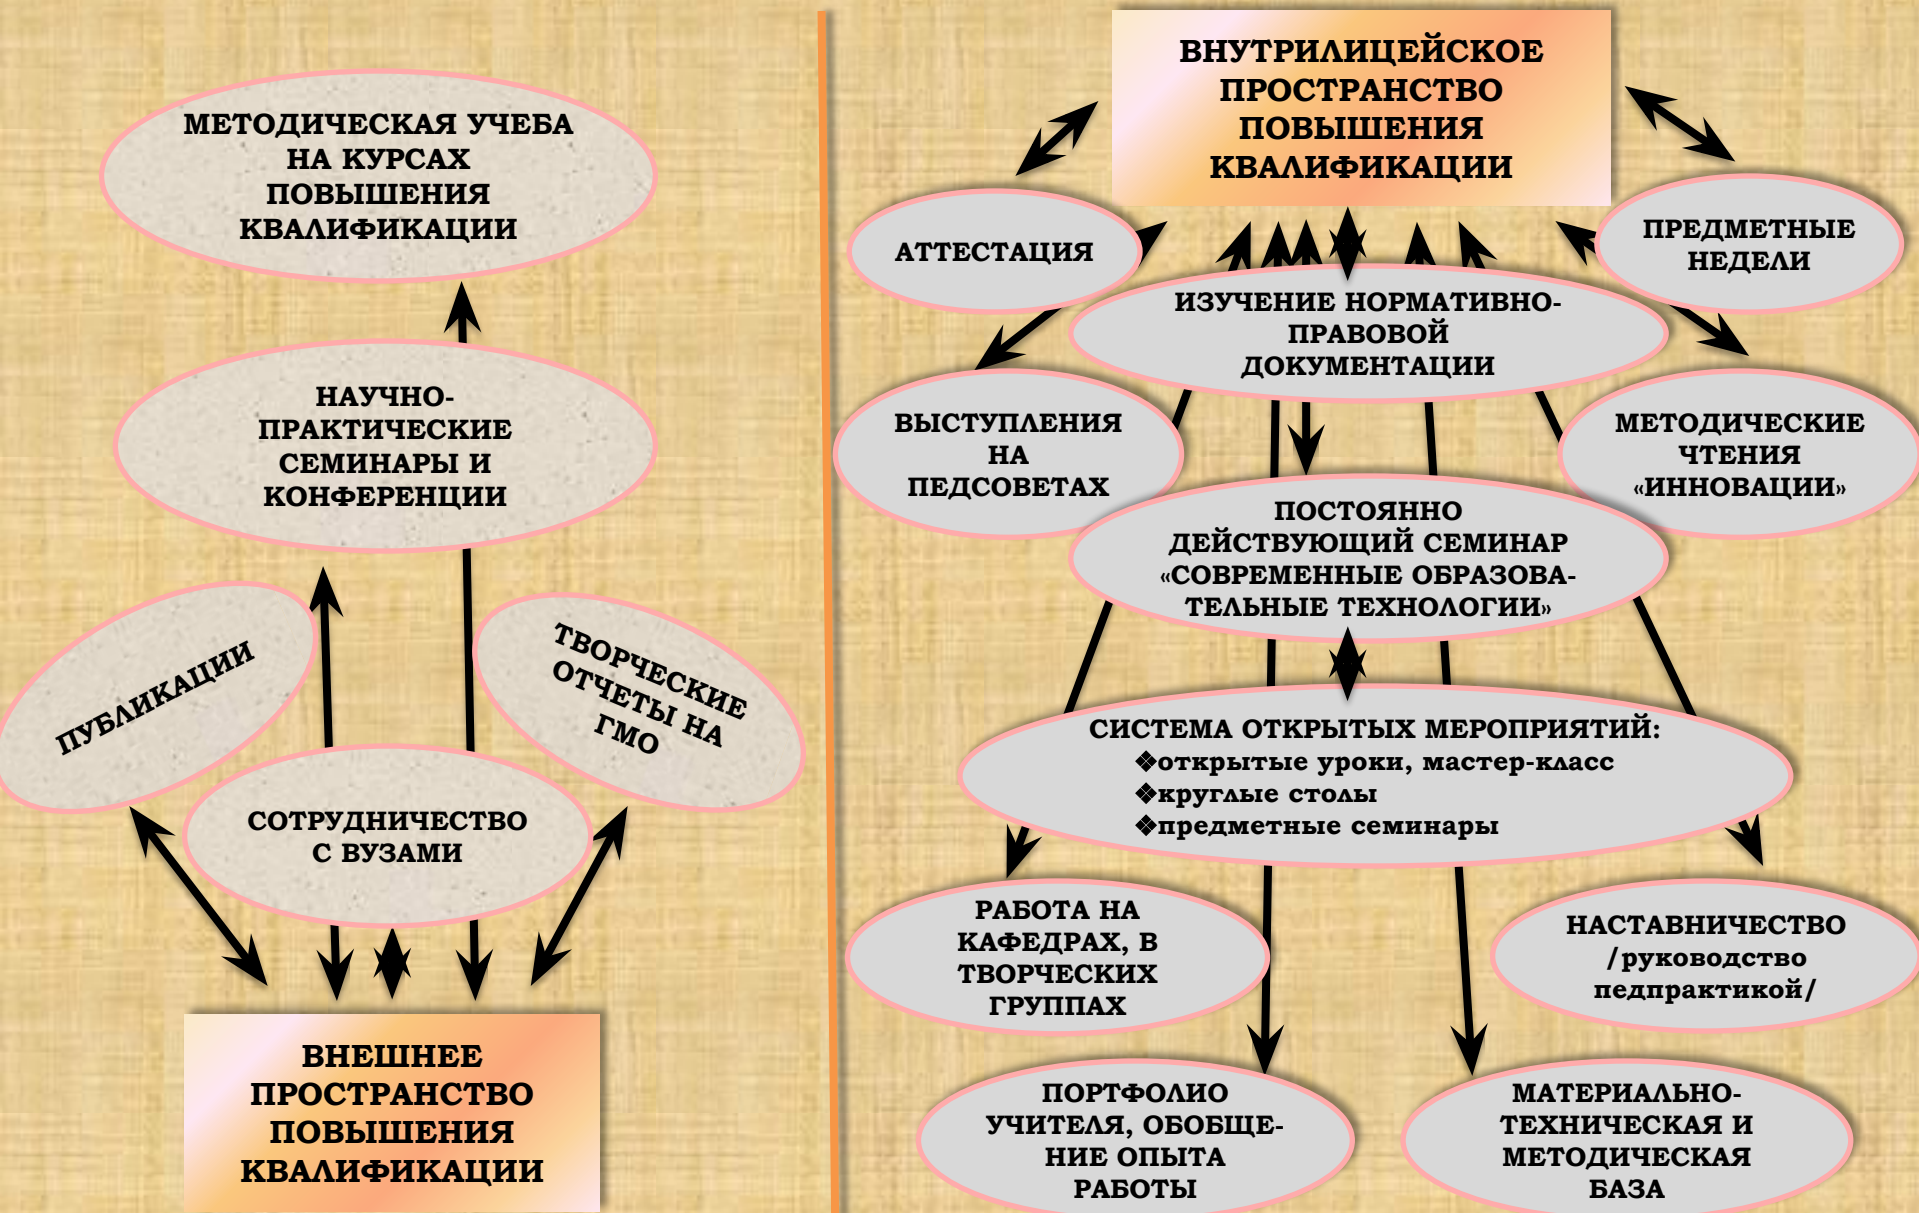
МЕТОДИЧЕСКАЯ УЧЕБА НА КУРСАХ ПОВЫШЕНИЯ КВАЛИФИКАЦИИ

НАУЧНО-ПРАКТИЧЕСКИЕ СЕМИНАРЫ И КОНФЕРЕНЦИИ

ПУБЛИКАЦИИ

ТВОРЧЕСКИЕ ОТЧЕТЫ НА ГМО

СОТРУДНИЧЕСТВО С ВУЗАМИ

ВНЕШНЕЕ ПРОСТРАНСТВО ПОВЫШЕНИЯ КВАЛИФИКАЦИИ

ВНУТРИЛИЦЕЙСКОЕ ПРОСТРАНСТВО ПОВЫШЕНИЯ КВАЛИФИКАЦИИ

АТТЕСТАЦИЯ

ПРЕДМЕТНЫЕ НЕДЕЛИ

ИЗУЧЕНИЕ НОРМАТИВНО-ПРАВОВОЙ ДОКУМЕНТАЦИИ

ВЫСТУПЛЕНИЯ НА ПЕДСОВЕТАХ

МЕТОДИЧЕСКИЕ ЧТЕНИЯ «ИННОВАЦИИ»

ПОСТОЯННО ДЕЙСТВУЮЩИЙ СЕМИНАР «СОВРЕМЕННЫЕ ОБРАЗОВАТЕЛЬНЫЕ ТЕХНОЛОГИИ»

СИСТЕМА ОТКРЫТЫХ МЕРОПРИЯТИЙ:
❖открытые уроки, мастер-класс
❖круглые столы
❖предметные семинары

РАБОТА НА КАФЕДРАХ, В ТВОРЧЕСКИХ ГРУППАХ

НАСТАВНИЧЕСТВО /руководство педпрактикой/

ПОРТФОЛИО УЧИТЕЛЯ, ОБОБЩЕНИЕ ОПЫТА РАБОТЫ

МАТЕРИАЛЬНО-ТЕХНИЧЕСКАЯ И МЕТОДИЧЕСКАЯ БАЗА